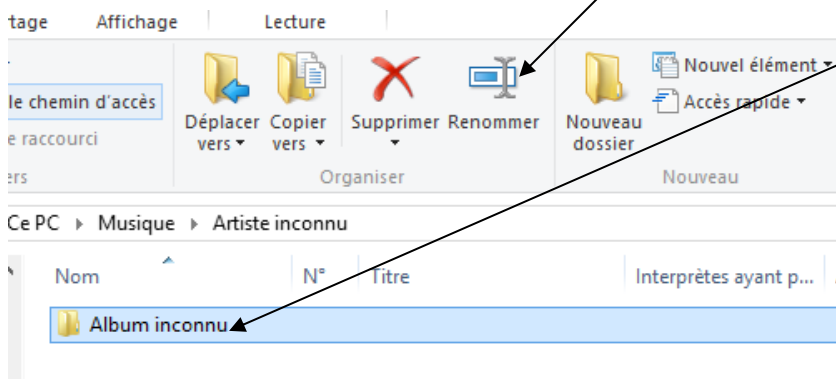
rtage Affichage Lecture

le chemin d'accès
e raccourci
ers

Déplacer vers ▾
Copier vers ▾
Supprimer ▾
Renommer
Organiser

Nouveau dossier
Nouvel élément ▾
Accès rapide ▾
Nouveau

Ce PC ▸ Musique ▸ Artiste inconnu

Nom
N°
Titre
Interprètes ayant p...

Album inconnu